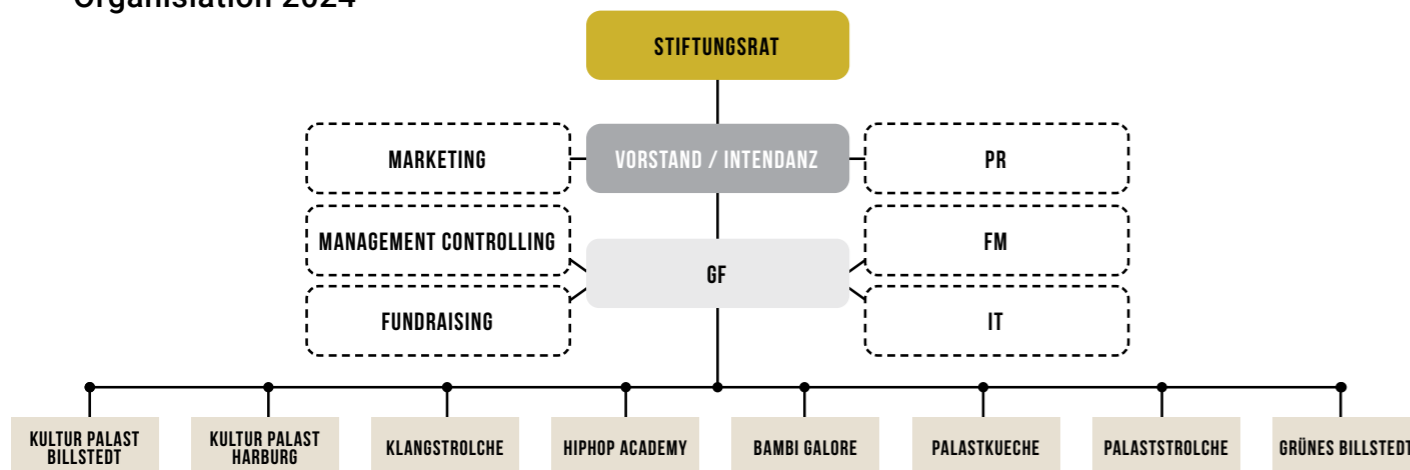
Organisation 2024

STIFTUNGSRAT

MARKETING

VORSTAND / INTENDANZ

PR

MANAGEMENT CONTROLLING

FM

GF

FUNDRAISING

IT

KULTUR PALAST BILLSTEDT

KULTUR PALAST HARBURG

KLANGSTROLCHE

HIPHOP ACADEMY

BAMBI GALORE

PALASTKUECHE

PALASTSTROLCHE

GRÜNES BILLSTEDT